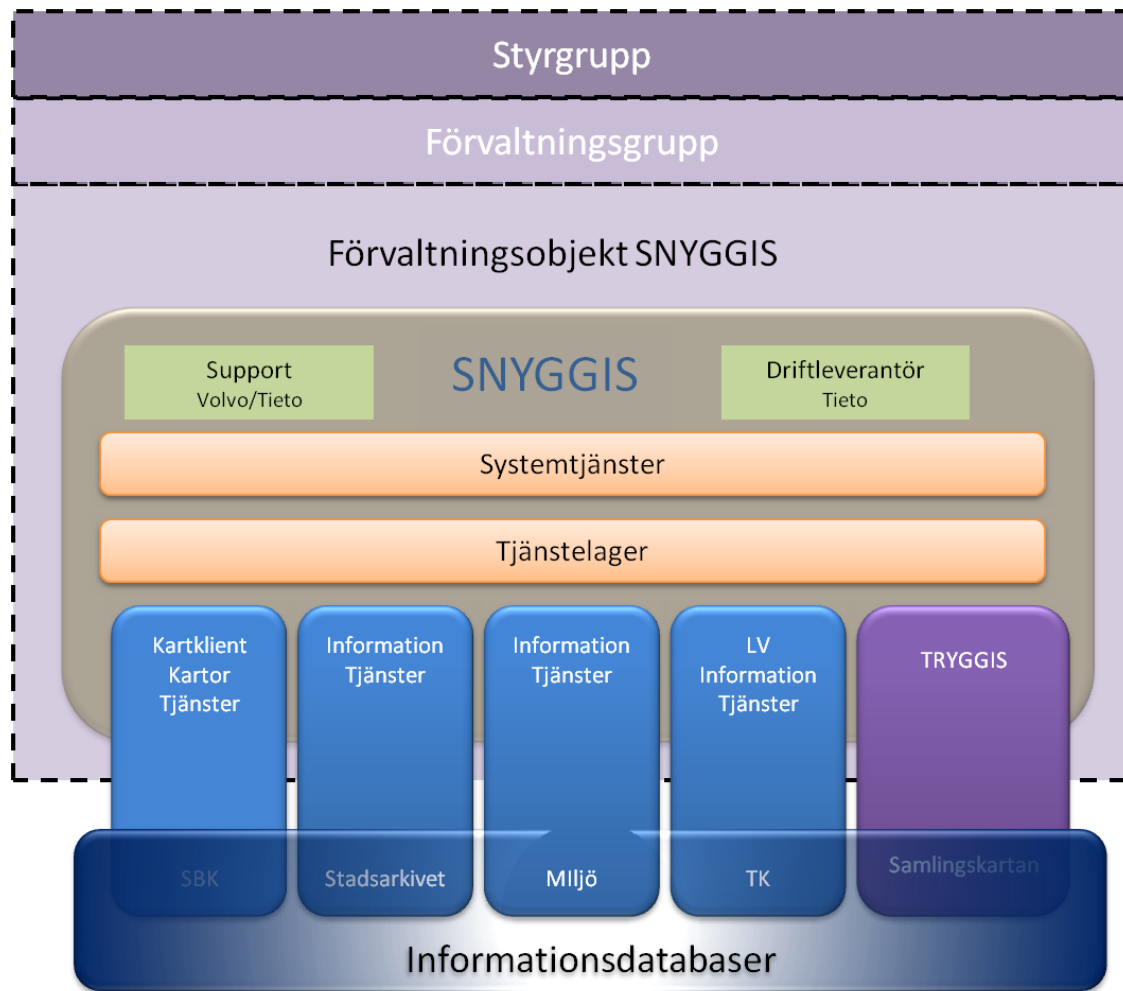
Styrgrupp

Förvaltningsgrupp

Förvaltningsobjekt SNYGGIS

Support
Volvo/Tieto

SNYGGIS

Driftleverantör
Tieto

Systemtjänster

Tjänstelager

Kartklient
Kartor
Tjänster

Information
Tjänster

Information
Tjänster

LV
Information
Tjänster

TRYGGIS

SBK

Stadsarkivet

Miljö

TK

Samlingskartan

Informationsdatabaser